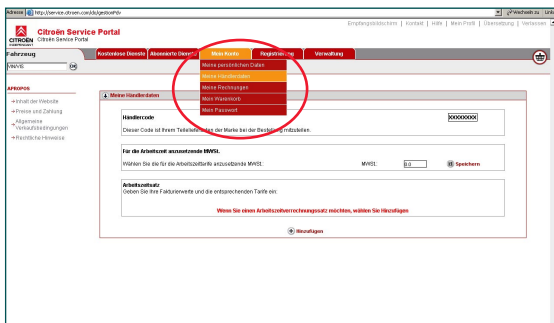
Adresse http://service.citroen.com/do/gestionPdv

Wechseln zu Lin

Empfangsbildschirm | Kontakt | Hilfe | Mein Profil | Übersetzung | Verlassen

CITROËN Citroën Service Portal
Citroën Service Portal

Fahrzeug
VIN/VIS OK

Kostenlose Dienste | Abonnierte Dienste | Mein Konto | Registrierung | Verwaltung

Meine persönlichen Daten
Meine Händlerdaten
Meine Rechnungen
Mein Warenkorb
Mein Passwort

APROPOS
Inhalt der Website
Preise und Zahlung
Allgemeine Verkaufsbedingungen
Rechtliche Hinweise

Meine Händlerdaten

Händlercode
XXXXXXXX
Dieser Code ist Ihrem Teilelieferanten der Marke bei der Bestellung mitzuteilen.

Für die Arbeitszeit anzuwendende MWSt.
Wählen Sie für die Arbeitszeittarife anzuwendende MWSt.
MWSt.: 0.0
Speichern

Arbeitszeitsatz
Geben Sie Ihre Fakturierwerte und die entsprechenden Tarife ein:

Wenn Sie einen Arbeitszeitverrechnungssatz möchten, wählen Sie Hinzufügen

Hinzufügen